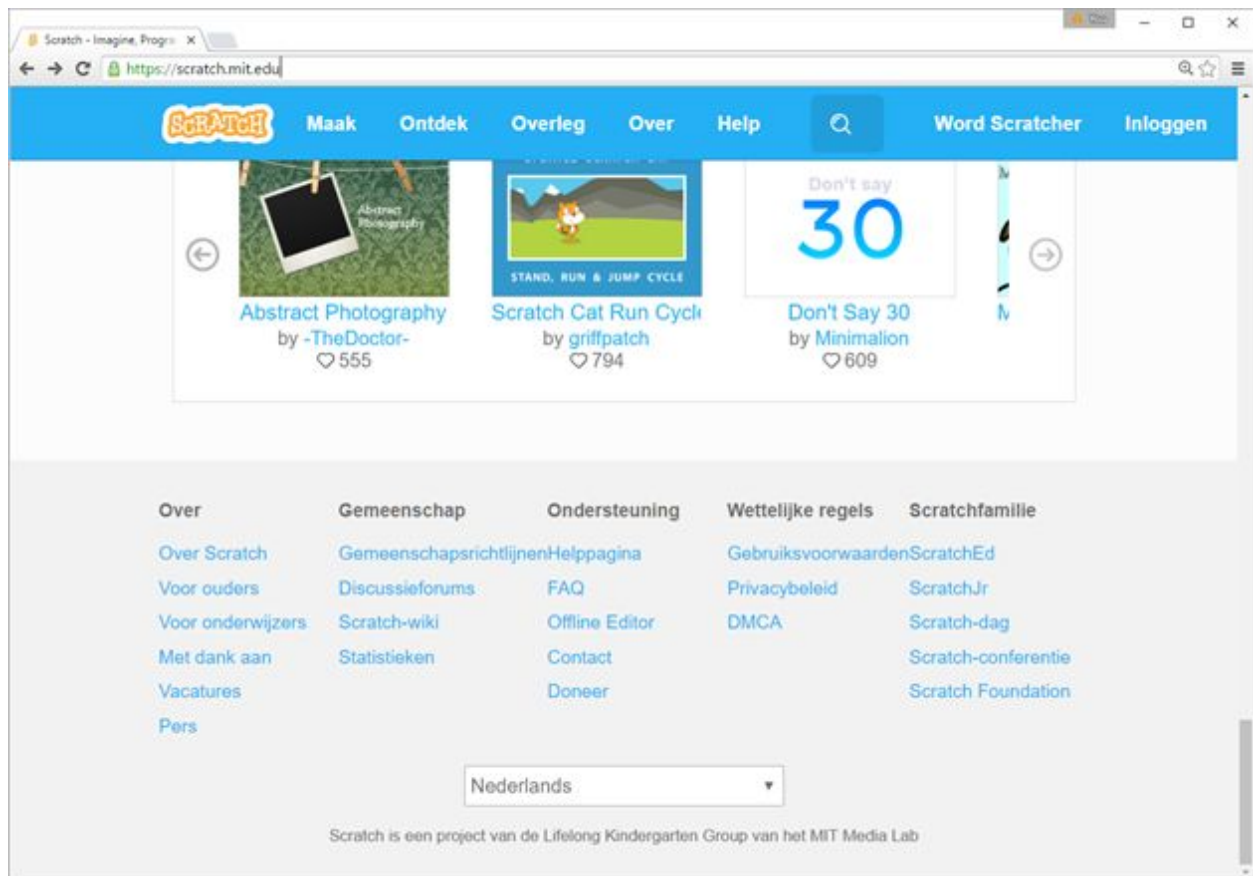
Scratch - Imagine, Progra ×

https://scratch.mit.edu

SCRATCH Maak Ontdek Overleg Over Help Word Scratcher Inloggen

Abstract Photography

STAND, RUN & JUMP CYCLE

Don't say 30

Abstract Photography
by -TheDoctor-
♡555

Scratch Cat Run Cycl
by griffpatch
♡794

Don't Say 30
by Minimalion
♡609

M

Over
Over Scratch
Voor ouders
Voor onderwijzers
Met dank aan
Vacatures
Pers

Gemeenschap
Gemeenschapsrichtlijnen
Discussieforums
Scratch-wiki
Statistieken

Ondersteuning
Helppagina
FAQ
Offline Editor
Contact
Doneer

Wettelijke regels
Gebruiksvoorwaarden
Privacybeleid
DMCA

Scratchfamilie
ScratchEd
ScratchJr
Scratch-dag
Scratch-conferentie
Scratch Foundation

Nederlands

Scratch is een project van de Lifelong Kindergarten Group van het MIT Media Lab